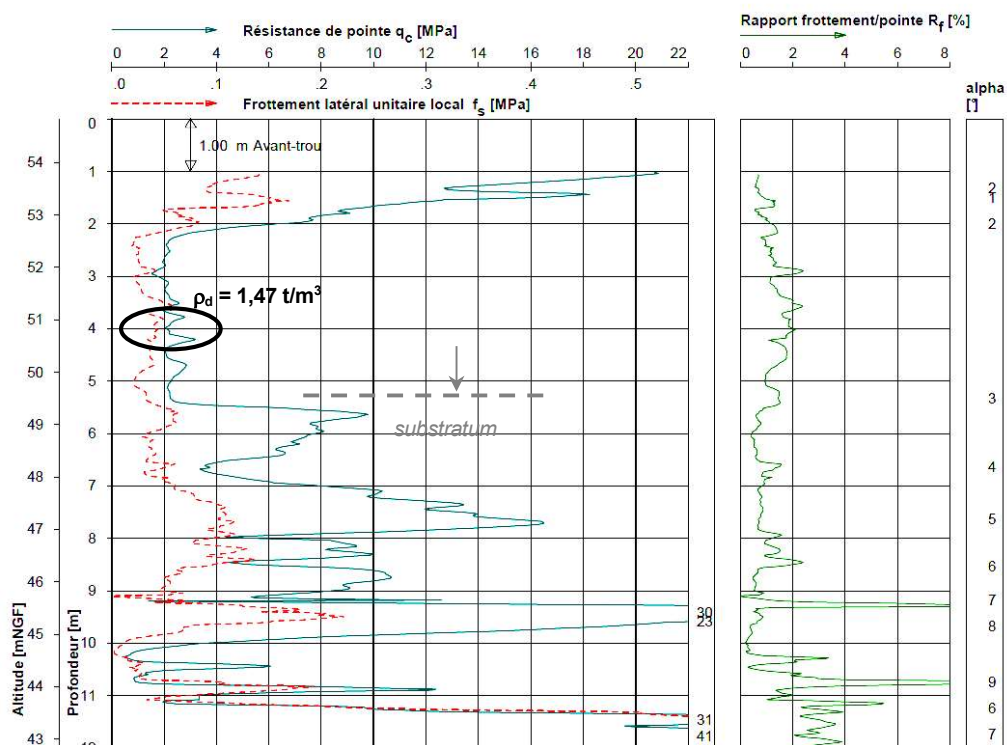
Résistance de pointe $q_c$ [MPa]

0 2 4 6 8 10 12 14 16 18 20 22

.0 .1 .2 .3 .4 .5

Frottement latéral unitaire local $f_s$ [MPa]

Rapport frottement/pointe $R_f$ [%]

0 2 4 6 8

alpha
[-]

1.00 m Avant-trou

$\rho_d$ = 1,47 t/m$^3$

substratum

Altitude [mNGF]

54 53 52 51 50 49 48 47 46 45 44 43

Profondeur [m]

0 1 2 3 4 5 6 7 8 9 10 11

30
23
31
41

2
1
2
3
4
5
6
7
8
9
6
7